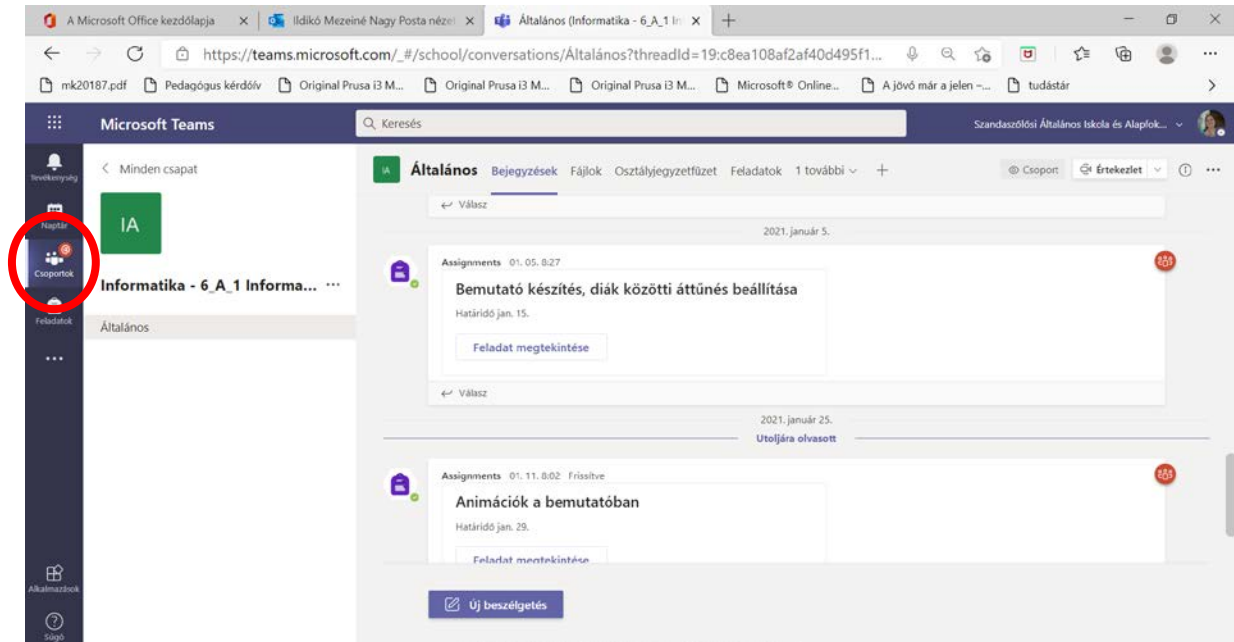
A Microsoft Office kezdőlapja × Ildikó Mezeiné Nagy Posta nézet × Általános (Informatika - 6_A_1 In ×

https://teams.microsoft.com/_#/school/conversations/Általános?threadId=19:c8ea108af2af40d495f1...

mk20187.pdf Pedagógus kérdőív Original Prusa i3 M... Original Prusa i3 M... Original Prusa i3 M... Microsoft® Online... A jövő már a jelen -... tudástár

Microsoft Teams

Keresés

Szandaszőlősi Általános Iskola és Alapfok...

Tevékenység

Naptár

Csoportok

Feladatok

...

Alkalmazások

Súgó

< Minden csapat

IA

Informatika - 6_A_1 Informa... ···

Általános

IA Általános Bejegyzések Fájlok Osztályjegyzetfüzet Feladatok 1 további +

Csoport Értekezlet

Válasz

2021. január 5.

Assignments 01. 05. 8:27

Bemutató készítés, diák közötti áttűnés beállítása

Határidő jan. 15.

Feladat megtekintése

Válasz

2021. január 25.

Utoljára olvasott

Assignments 01. 11. 8:02 Frissítve

Animációk a bemutatóban

Határidő jan. 29.

Feladat megtekintése

Új beszélgetés